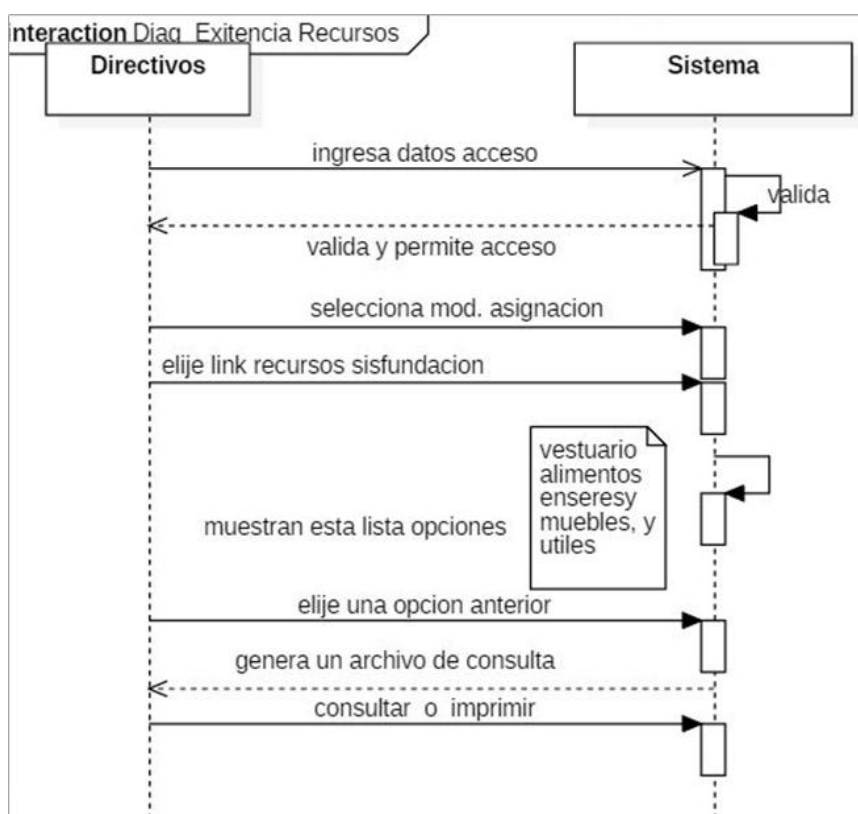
nteraction Diag Exitencia Recursos

Directivos

Sistema

ingresa datos acceso

valida

valida y permite acceso

selecciona mod. asignacion

elije link recursos sisfundacion

vestuario alimentos enseresy muebles, y utiles

muestran esta lista opciones

elije una opcion anterior

genera un archivo de consulta

consultar o imprimir